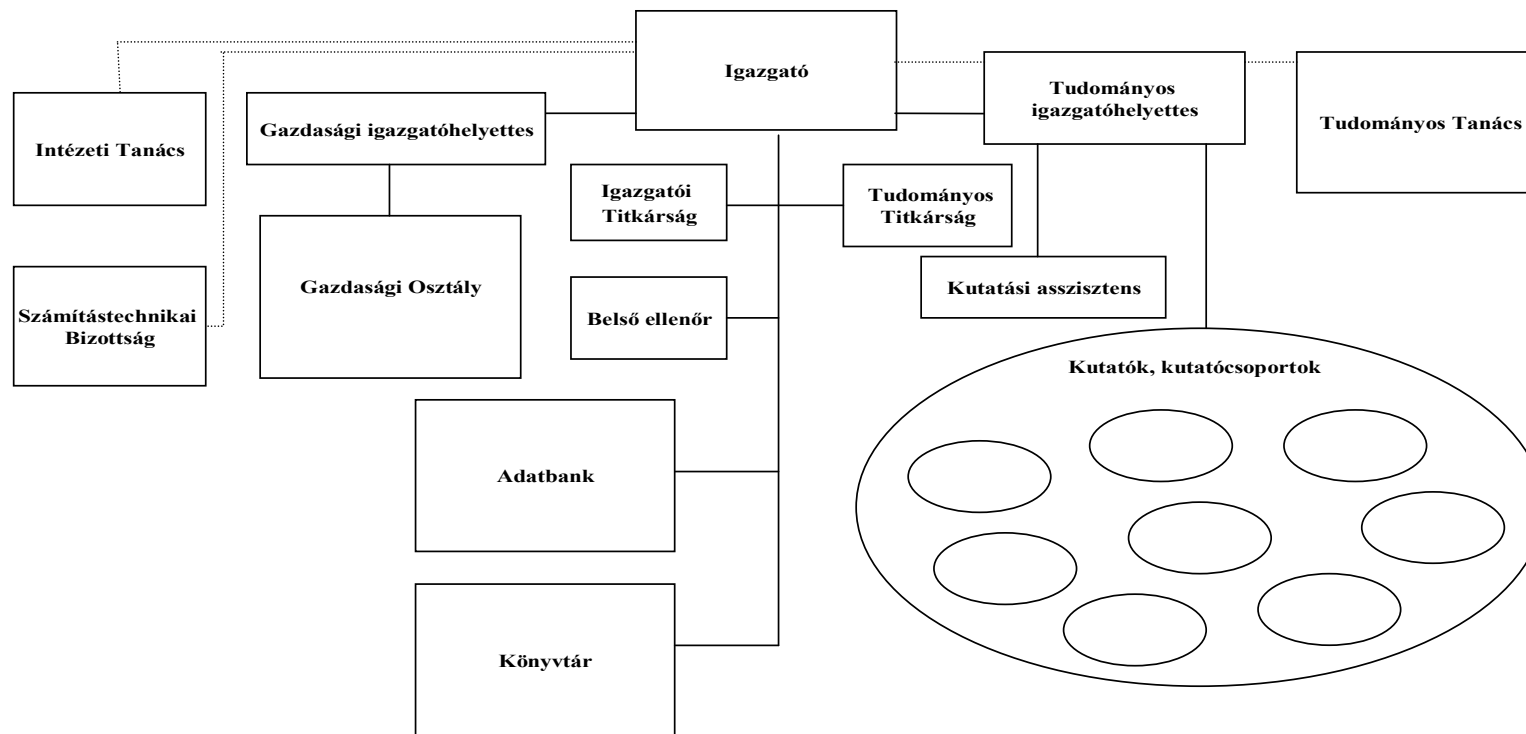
Igazgató

Intézeti Tanács

Gazdasági igazgatóhelyettes

Tudományos igazgatóhelyettes

Tudományos Tanács

Igazgatói Titkárság

Tudományos Titkárság

Gazdasági Osztály

Kutatási asszisztens

Számítástechnikai Bizottság

Belső ellenőr

Kutatók, kutatócsoportok

Adatbank

Könyvtár